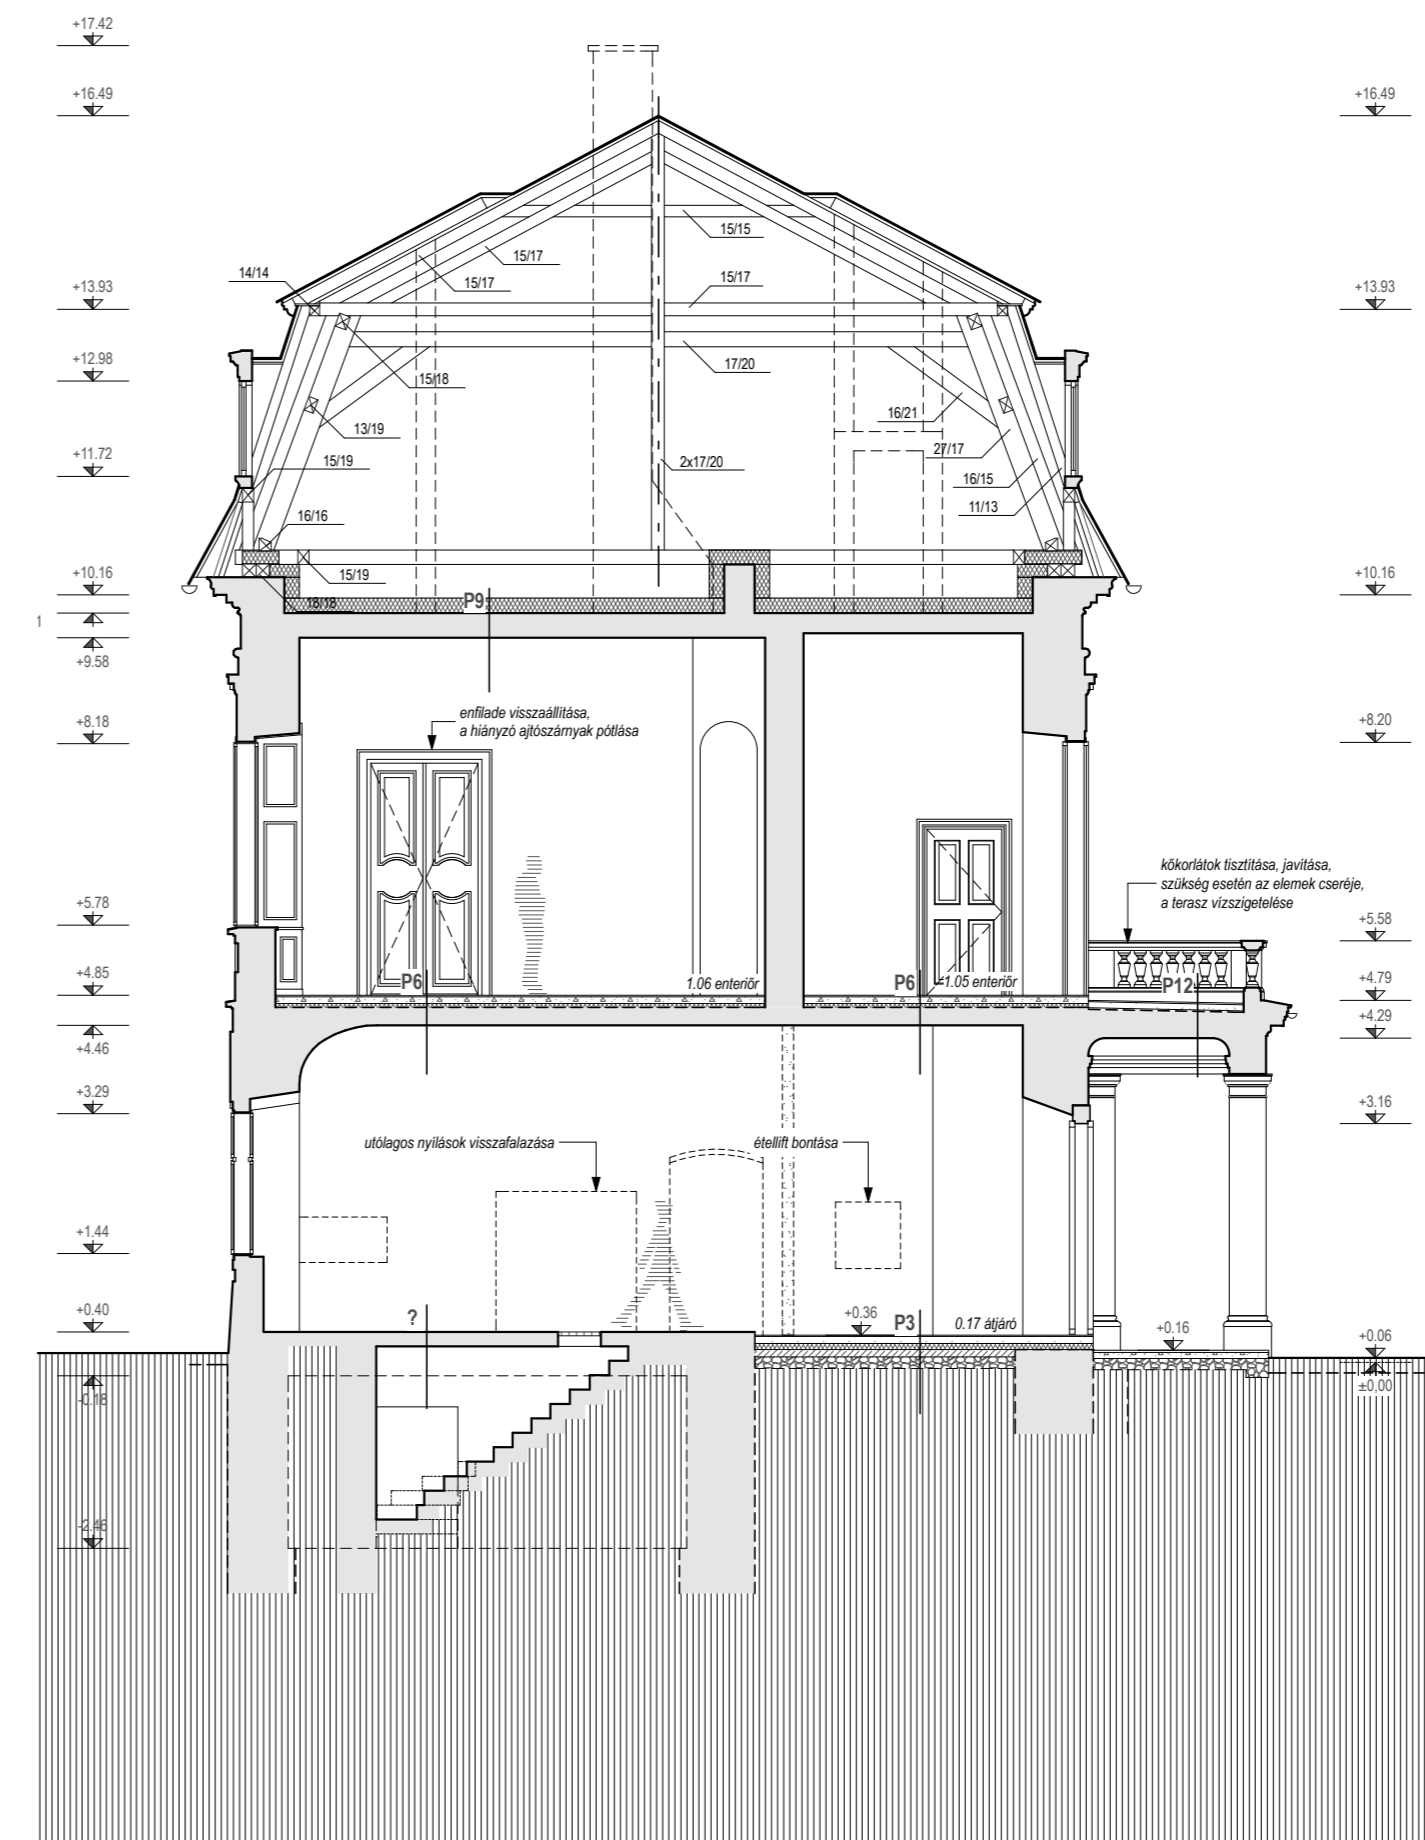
+17.42

+16.49

+16.49

15/15

15/17

15/17

14/14

15/17

+13.93

+13.93

+12.98

15/18

17/20

16/21

13/19

27/17

+11.72

2x17/20

15/19

16/15

11/13

16/16

+10.16

15/19

+10.16

18/18

P9

1

+9.58

+8.18

enfilade visszaállítása,
a hiányzó ajtószárnyak pótlása

+8.20

kőkorlátok tisztítása, javítása,
szükség esetén az elemek cseréje,
a terasz vízszigetelése

+5.78

+5.58

+4.85

P6

1.06 enteriőr

P6

±1.05 enteriőr

+4.79

P12

+4.29

+4.46

+3.29

+3.16

utólagos nyílások visszafalazása

ételift bontása

+1.44

+0.40

?

+0.36

P3

0.17 átjáró

+0.16

+0.06

-0.18

±0,00

-2.46